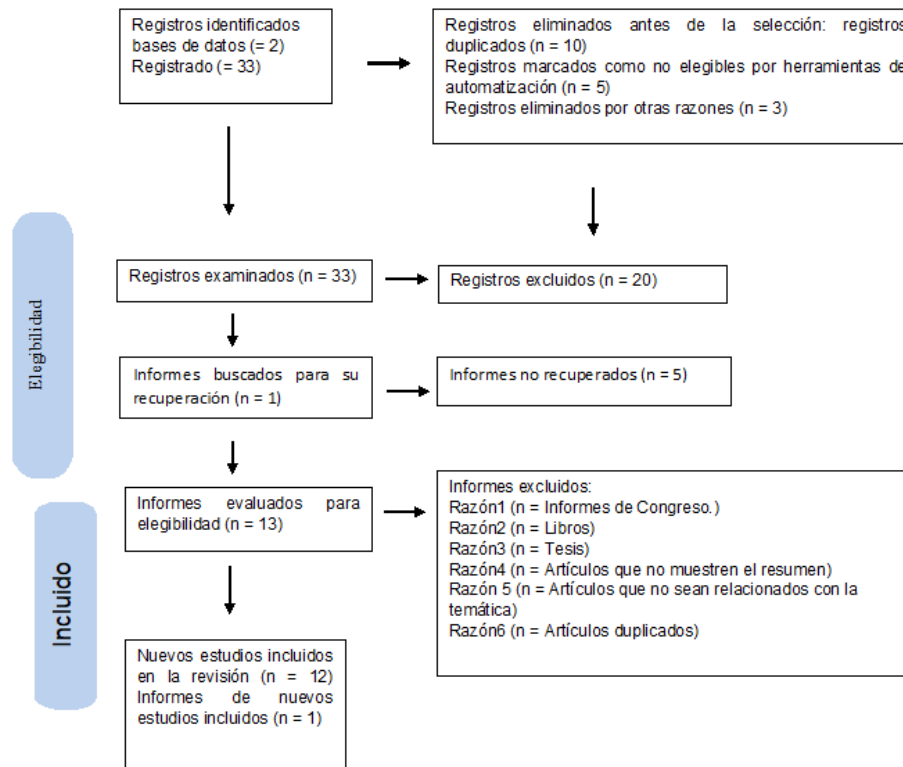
Registros identificados bases de datos (= 2)
Registrado (= 33)

Registros eliminados antes de la selección: registros duplicados (n = 10)
Registros marcados como no elegibles por herramientas de automatización (n = 5)
Registros eliminados por otras razones (n = 3)

Elegibilidad

Registros examinados (n = 33)

Registros excluidos (n = 20)

Informes buscados para su recuperación (n = 1)

Informes no recuperados (n = 5)

Informes evaluados para elegibilidad (n = 13)

Informes excluidos:
Razón1 (n = Informes de Congreso.)
Razón2 (n = Libros)
Razón3 (n = Tesis)
Razón4 (n = Artículos que no muestren el resumen)
Razón 5 (n = Artículos que no sean relacionados con la temática)
Razón6 (n = Artículos duplicados)

Incluido

Nuevos estudios incluidos en la revisión (n = 12)
Informes de nuevos estudios incluidos (n = 1)